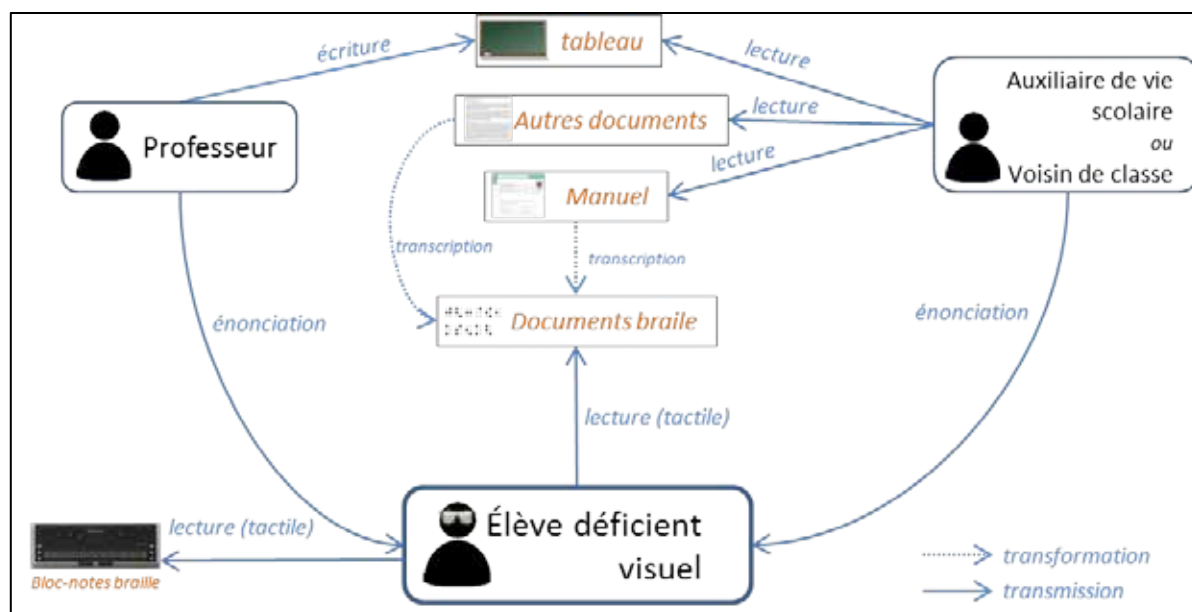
écriture

tableau

lecture

Autres documents

lecture

Professeur

Auxiliaire de vie scolaire
ou
Voisin de classe

lecture

Manuel

transcription

transcription

énonciation

Documents braile

énonciation

lecture (tactile)

lecture (tactile)

Élève déficient visuel

Bloc-notes braille

transformation

transmission